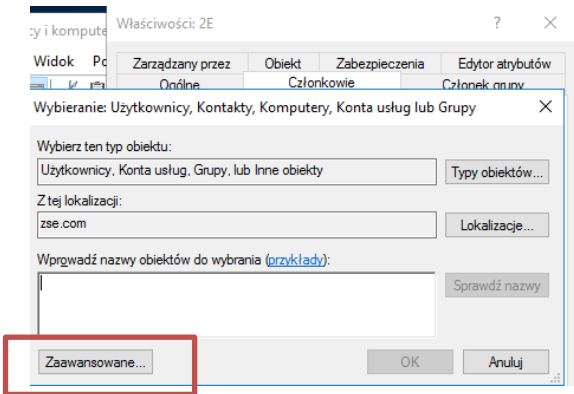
cy i komput

Widok Po

Właściwości: 2E

?

Zarządzany przez | Obiekt | Zabezpieczenia | Edytor atrybutów

Ogólne | Członkowie | Członek grupy

Wybieranie: Użytkownicy, Kontakty, Komputery, Konta usług lub Grupy

Wybierz ten typ obiektu:

Użytkownicy, Konta usług, Grupy, lub Inne obiekty

Typy obiektów...

Z tej lokalizacji:

zse.com

Lokalizacje...

Wprowadź nazwy obiektów do wybrania (przykłady):

Sprawdź nazwy

Zaawansowane...

OK

Anuluj